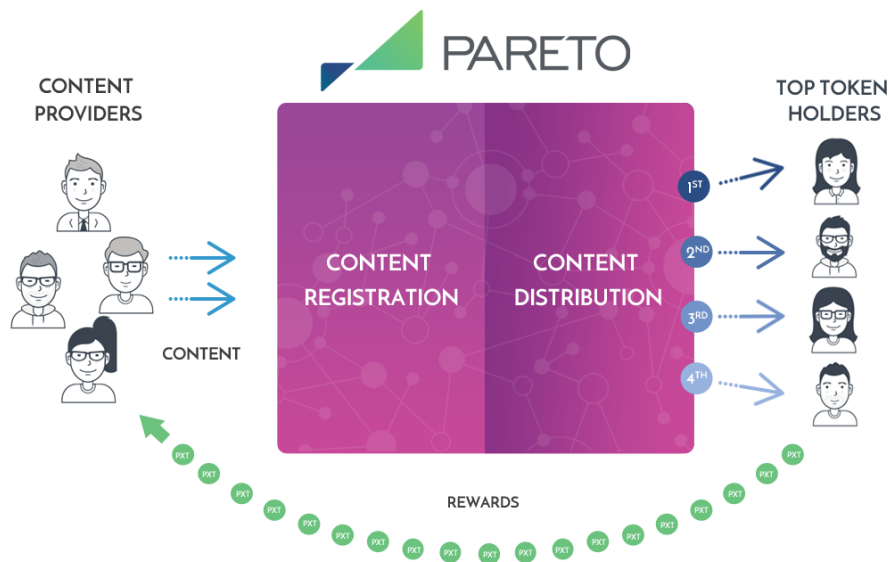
PARETO

CONTENT PROVIDERS

CONTENT

CONTENT REGISTRATION

CONTENT DISTRIBUTION

TOP TOKEN HOLDERS

$1^{ST}$

$2^{ND}$

$3^{RD}$

$4^{TH}$

REWARDS

PXT PXT PXT PXT PXT PXT PXT PXT PXT PXT PXT PXT PXT PXT PXT PXT PXT PXT PXT PXT